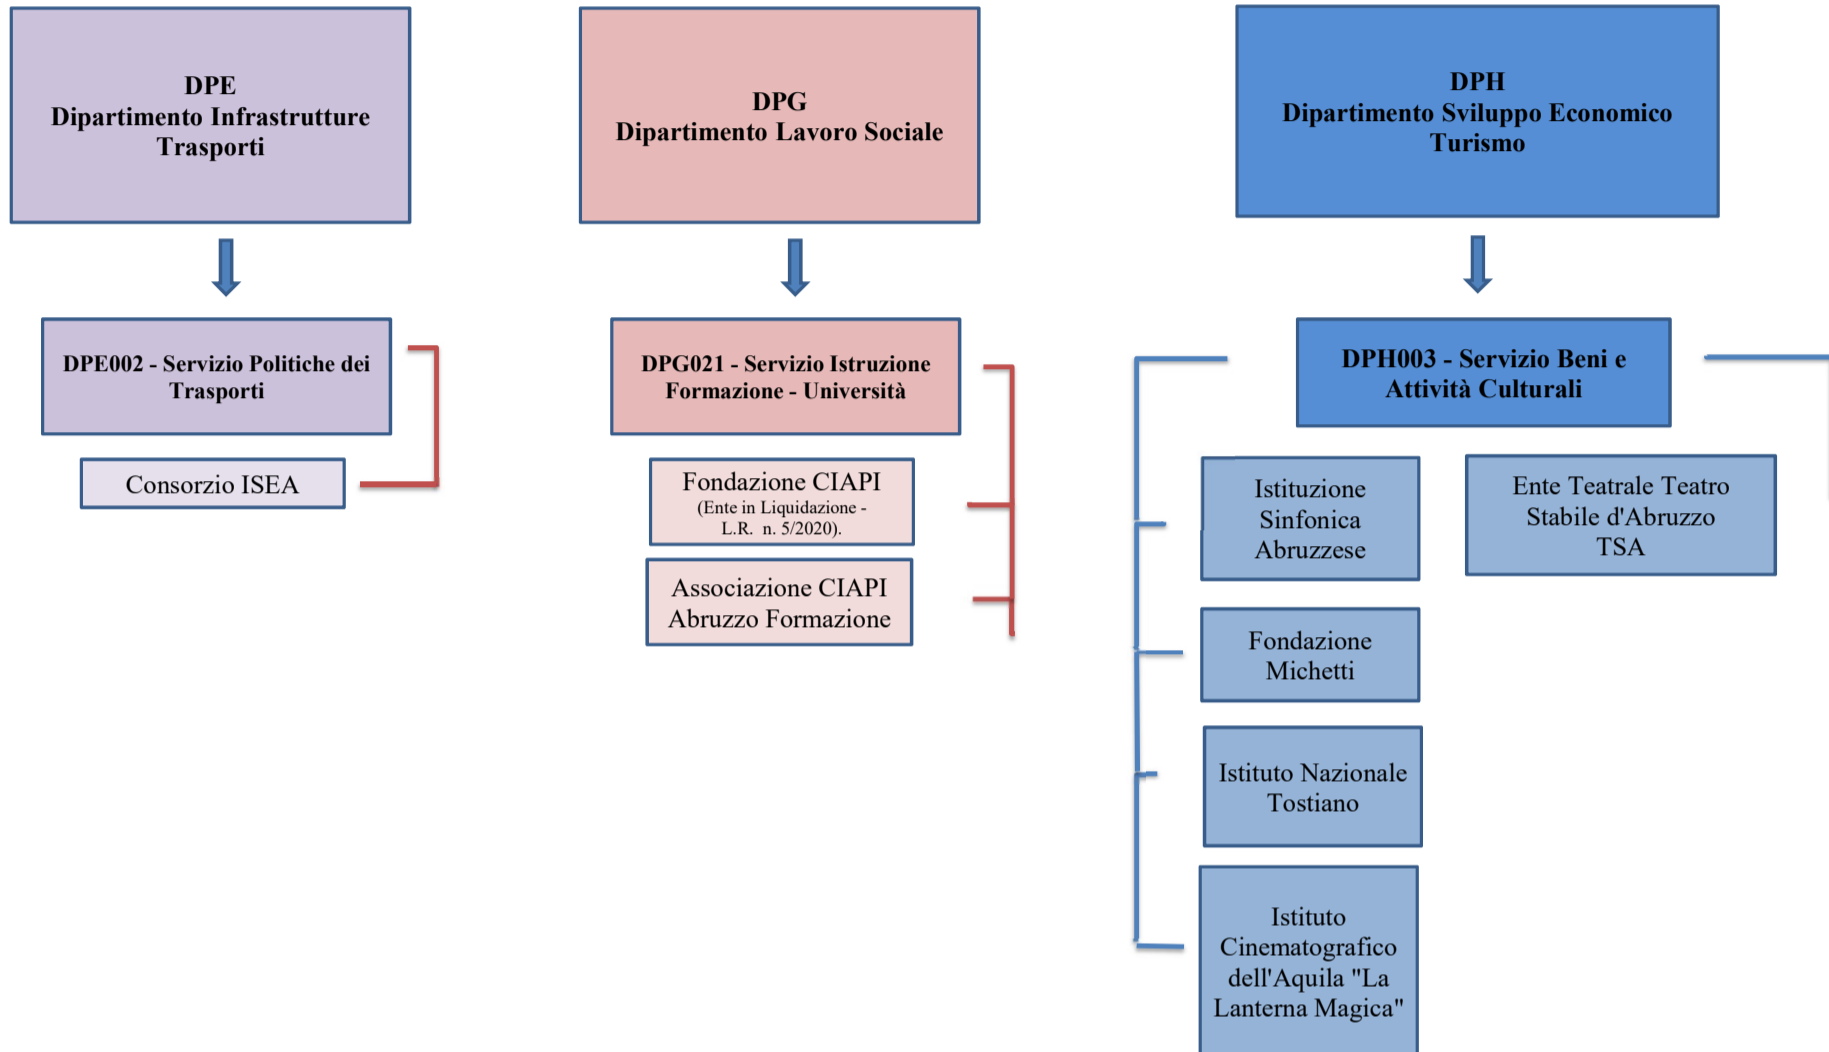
DPE
Dipartimento Infrastrutture Trasporti

DPE002 - Servizio Politiche dei Trasporti

Consorzio ISEA

DPG
Dipartimento Lavoro Sociale

DPG021 - Servizio Istruzione Formazione - Università

Fondazione CIAPI
(Ente in Liquidazione - L.R. n. 5/2020).

Associazione CIAPI Abruzzo Formazione

DPH
Dipartimento Sviluppo Economico Turismo

DPH003 - Servizio Beni e Attività Culturali

Istituzione Sinfonica Abruzzese

Ente Teatrale Teatro Stabile d'Abruzzo TSA

Fondazione Michetti

Istituto Nazionale Tostiano

Istituto Cinematografico dell'Aquila "La Lanterna Magica"